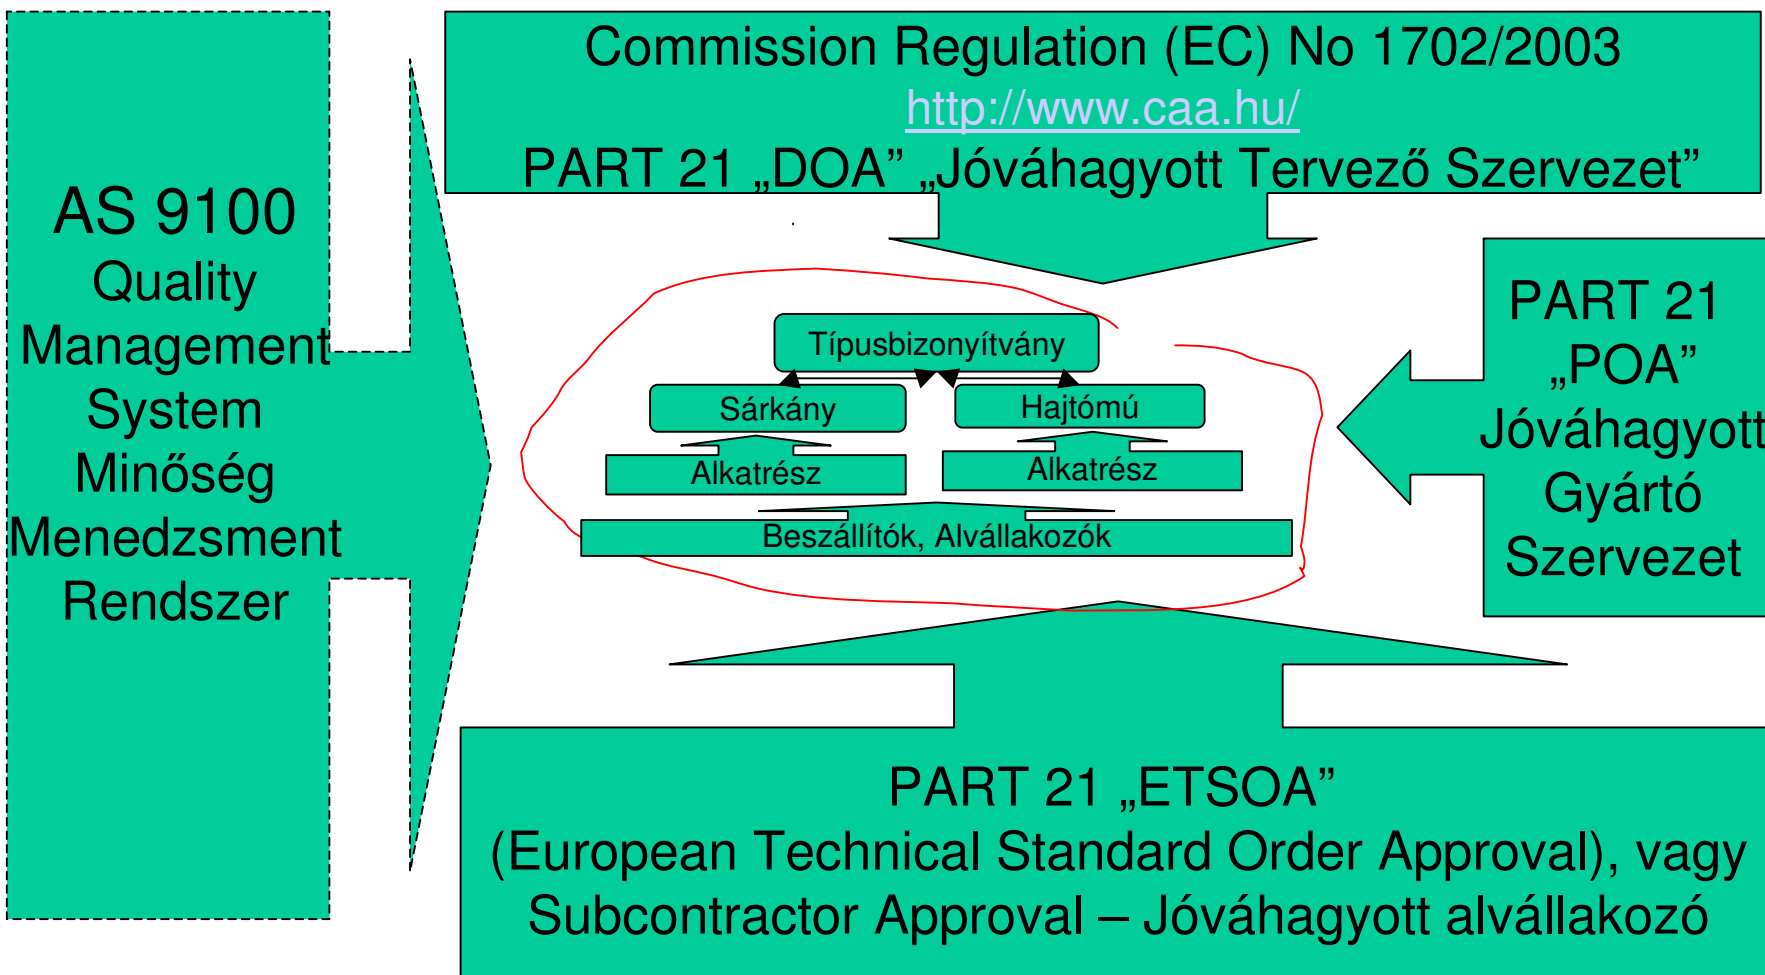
AS 9100
Quality
Management
System
Minőség
Menedzsment
Rendszer

Commission Regulation (EC) No 1702/2003
http://www.caa.hu/
PART 21 „DOA” „Jóváhagyott Tervező Szervezet”

Típusbizonyítvány

Sárkány

Hajtómű

Alkatrész

Alkatrész

Beszállítók, Alvállakozók

PART 21
„POA”
Jóváhagyott
Gyártó
Szervezet

PART 21 „ETSOA”
(European Technical Standard Order Approval), vagy
Subcontractor Approval – Jóváhagyott alvállakozó